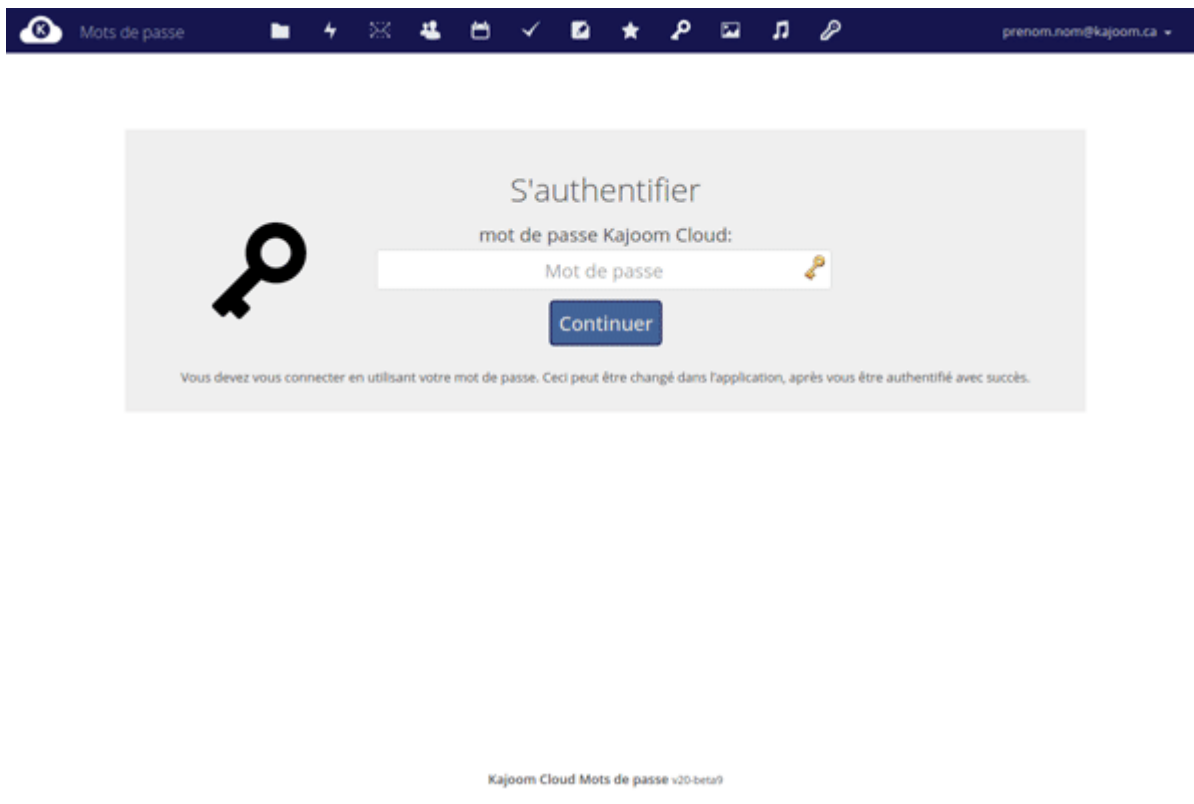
Mots de passe

prenom.nom@kajoom.ca

S'authentifier

mot de passe Kajoom Cloud:

Mot de passe

Continuer

Vous devez vous connecter en utilisant votre mot de passe. Ceci peut être changé dans l'application, après vous être authentifié avec succès.

Kajoom Cloud Mots de passe v20-beta9